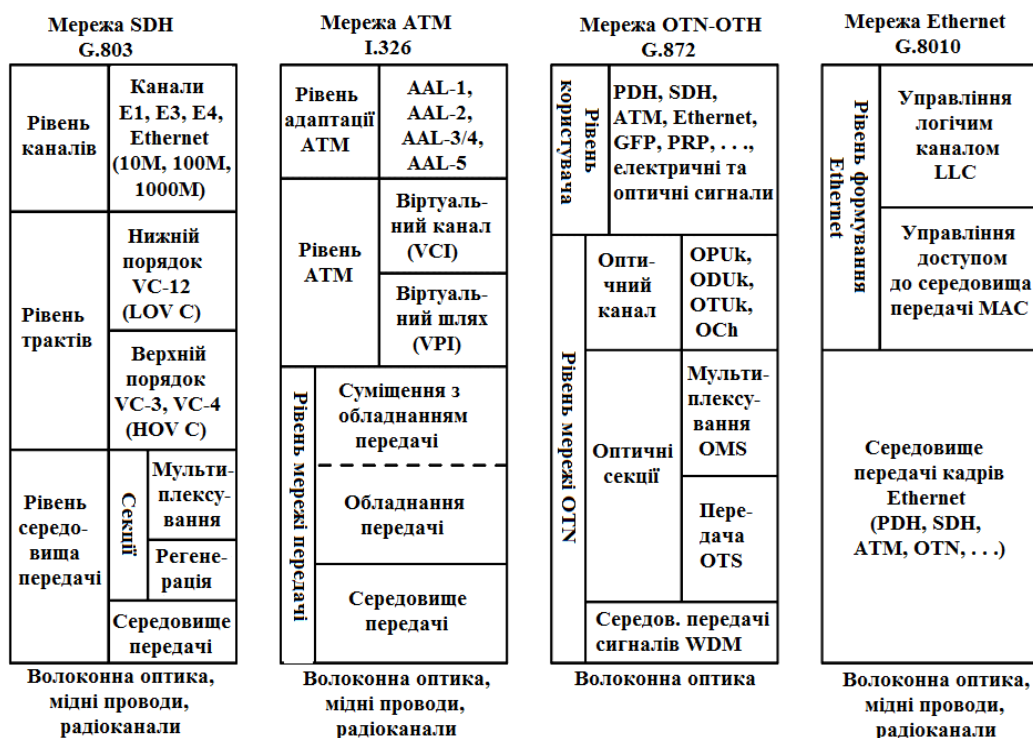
Мережа SDH
G.803

| Рівень каналів | Канали E1, E3, E4, Ethernet (10M, 100M, 1000M) | |
|---|---|---|
| Рівень трактів | Нижній порядок VC-12 (LOV C) | |
| | Верхній порядок VC-3, VC-4 (HOV C) | |
| Рівень середовища передачі | Секції | Мультиплексування |
| | | Регенерація |
| | Середовище передачі | |

Волоконна оптика, мідні проводи, радіоканали

Мережа ATM
I.326

| Рівень адаптації ATM | AAL-1, AAL-2, AAL-3/4, AAL-5 |
|---|---|
| Рівень ATM | Віртуальний канал (VCI) |
| | Віртуальний шлях (VPI) |
| Рівень мережі передачі | Суміщення з обладнанням передачі |
| | Обладнання передачі |
| | Середовище передачі |

Волоконна оптика, мідні проводи, радіоканали

Мережа OTN-OTH
G.872

| Рівень користувача | PDH, SDH, ATM, Ethernet, GFP, PRP, . . ., електричні та оптичні сигнали | |
|---|---|---|
| Рівень мережі OTN | Оптичний канал | OPUk, ODUk, OTUk, OCh |
| | Оптичні секції | Мультиплексування OMS |
| | | Передача OTS |
| | Середов. передачі сигналів WDM | |

Волоконна оптика

Мережа Ethernet
G.8010

| Рівень формування Ethernet | Управління логічим каналом LLC |
|---|---|
| | Управління доступом до середовища передачі MAC |
| Середовище передачі кадрів Ethernet (PDH, SDH, ATM, OTN, . . .) | |

Волоконна оптика, мідні проводи, радіоканали